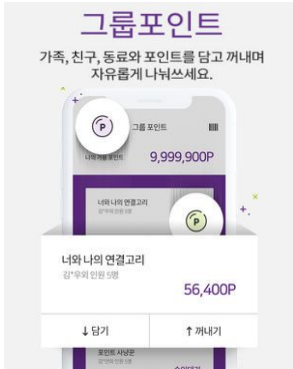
그룹포인트

가족, 친구, 동료와 포인트를 담고 꺼내며 자유롭게 나눠쓰세요.

그룹 포인트

나의 가용 포인트

9,999,900P

너와 나의 연결고리

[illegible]

너와 나의 연결고리

김*우외 인원 5명

56,400P

↓ 담기

↑ 꺼내기

포인트 사냥꾼

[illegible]